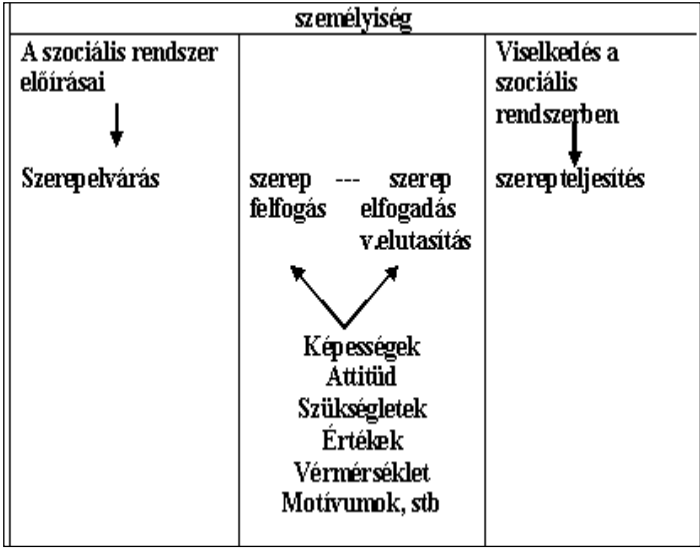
| személyiség | | |
|---|---|---|
| A szociális rendszer előírásai<br><br>Szerepelvárás | szerep --- szerep<br>felfogás elfogadás<br>v.elutasítás<br><br>Képességek<br>Attitüd<br>Szükségletek<br>Értékek<br>Vérmérséklet<br>Motívumok, stb | Viselkedés a szociális rendszerben<br><br>szerepteljesítés |